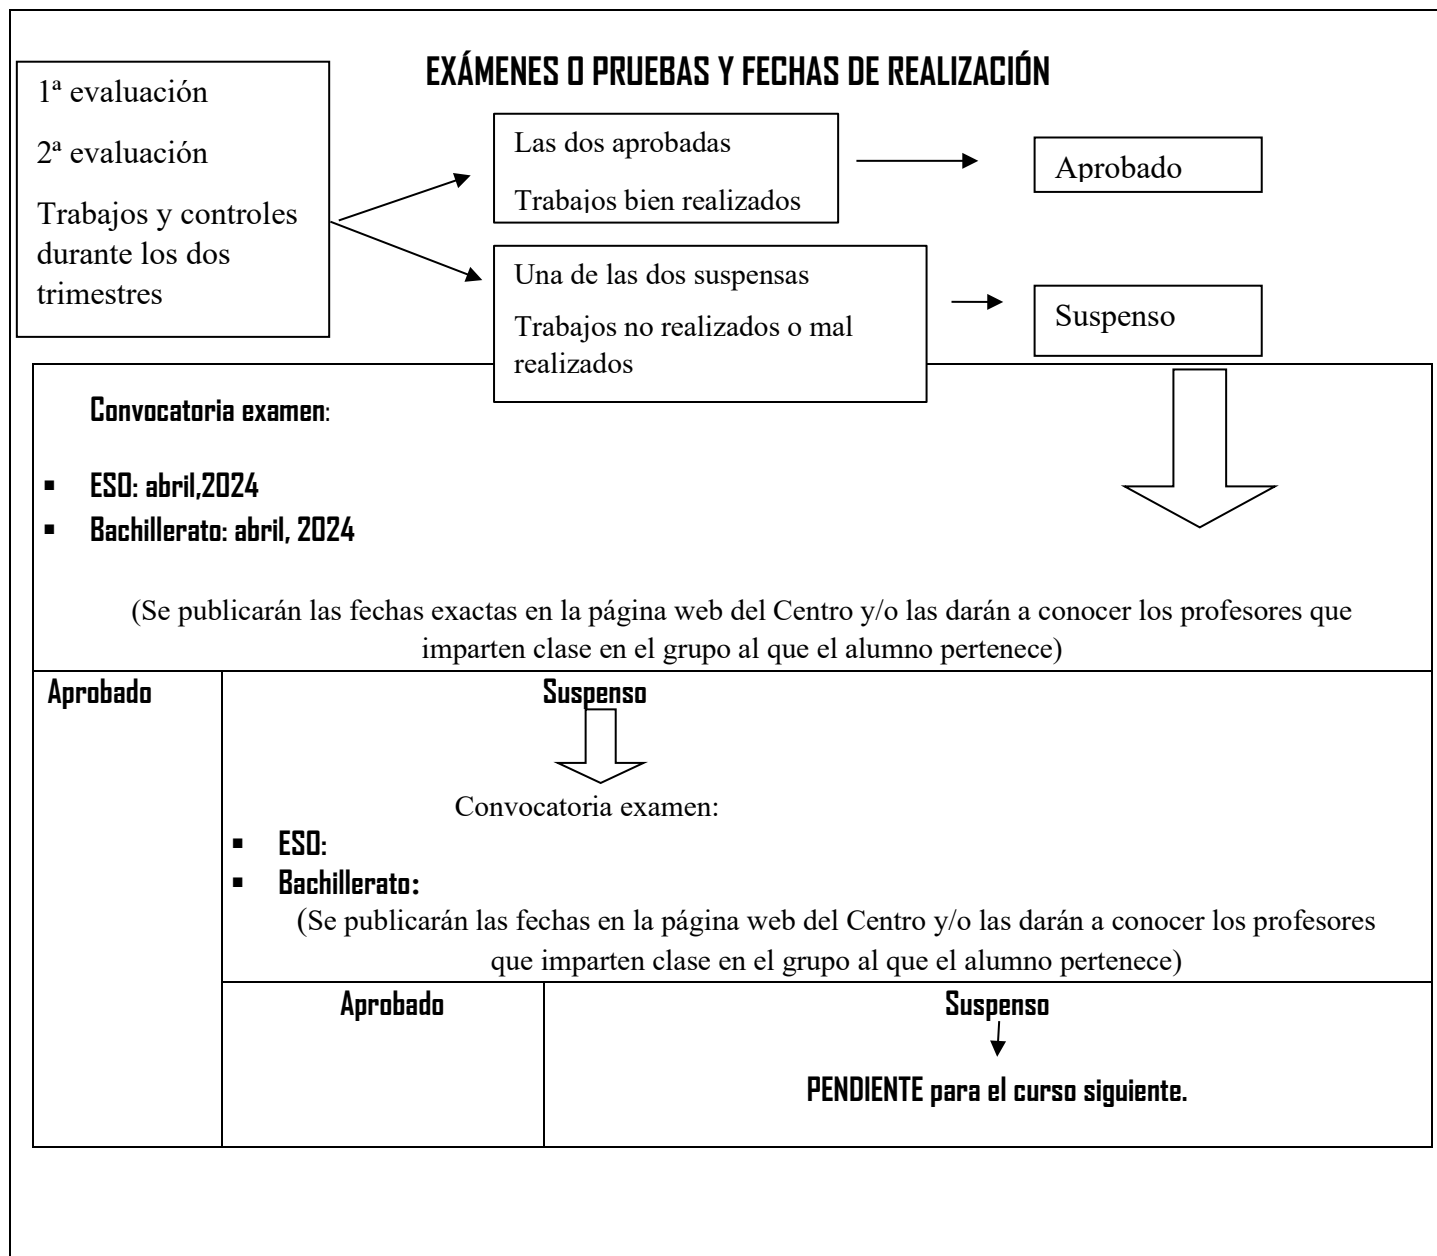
EXÁMENES O PRUEBAS Y FECHAS DE REALIZACIÓN

1ª evaluación

2ª evaluación

Trabajos y controles durante los dos trimestres

Las dos aprobadas

Trabajos bien realizados

Aprobado

Una de las dos suspensas

Trabajos no realizados o mal realizados

Suspenso

Convocatoria examen:

- ESO: abril,2024
- Bachillerato: abril, 2024

(Se publicarán las fechas exactas en la página web del Centro y/o las darán a conocer los profesores que imparten clase en el grupo al que el alumno pertenece)

Aprobado

Suspenso

Convocatoria examen:

- ESO:
- Bachillerato:

(Se publicarán las fechas en la página web del Centro y/o las darán a conocer los profesores que imparten clase en el grupo al que el alumno pertenece)

Aprobado

Suspenso

PENDIENTE para el curso siguiente.